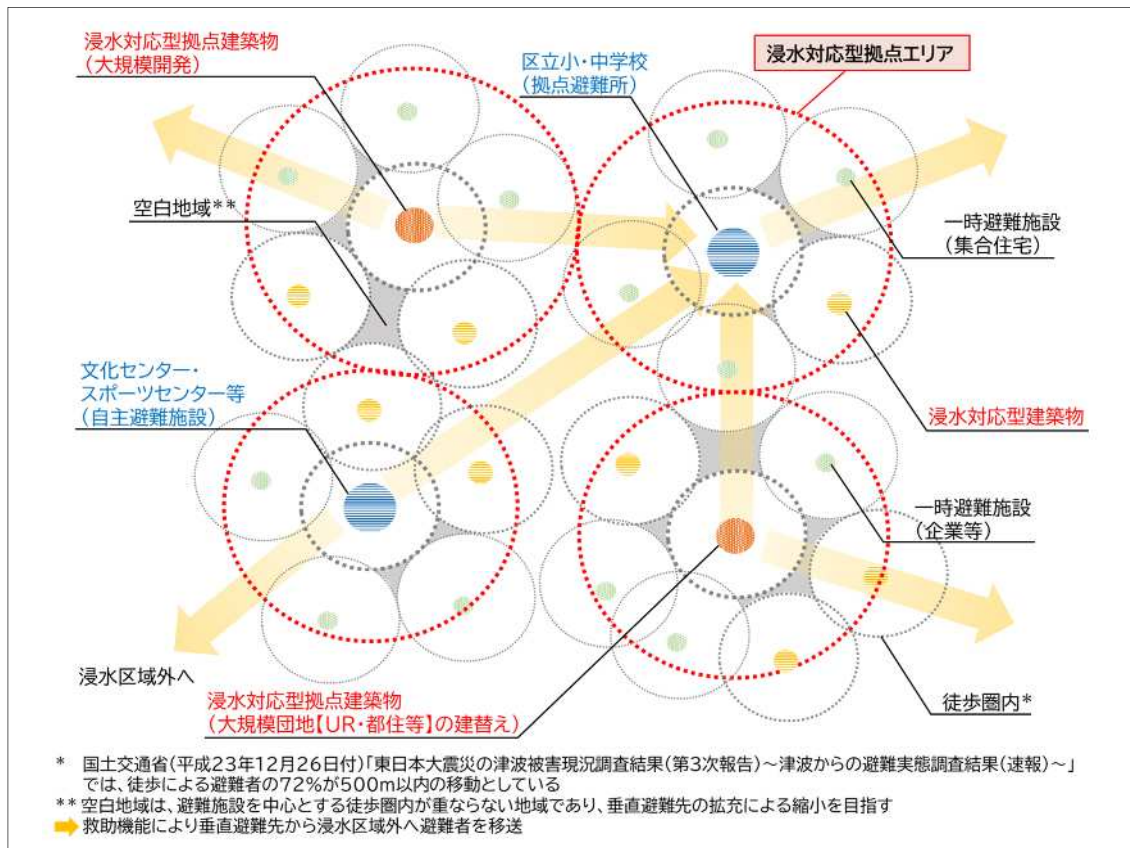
浸水対応型拠点建築物
（大規模開発）

区立小・中学校
（拠点避難所）

浸水対応型拠点エリア

空白地域**

一時避難施設
（集合住宅）

文化センター・
スポーツセンター等
（自主避難施設）

浸水対応型建築物

一時避難施設
（企業等）

浸水区域外へ

浸水対応型拠点建築物
（大規模団地【UR・都住等】の建替え）

徒歩圏内*

* 国土交通省（平成23年12月26日付）「東日本大震災の津波被害現況調査結果（第3次報告）～津波からの避難実態調査結果（速報）～」では、徒歩による避難者の72%が500m以内の移動としている
** 空白地域は、避難施設を中心とする徒歩圏内が重ならない地域であり、垂直避難先の拡充による縮小を目指す
救助機能により垂直避難先から浸水区域外へ避難者を移送